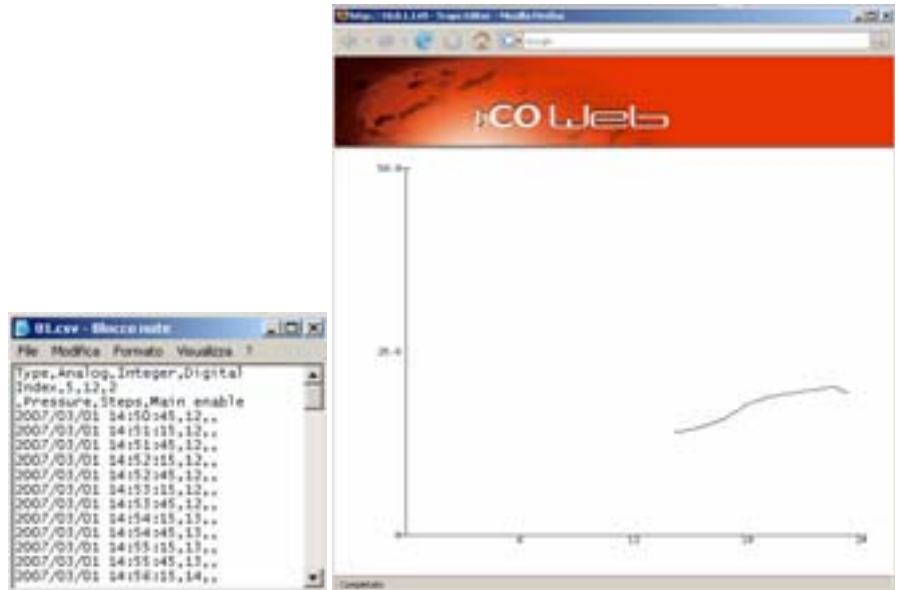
01.csv - Blocco note
File Modifica Formato Visualizza ?
Type,Analog,Integer,Digital
Index,5,12,2
,Pressure,Steps,Main enable
2007/03/01 14:50:45,12,,
2007/03/01 14:51:15,12,,
2007/03/01 14:51:45,12,,
2007/03/01 14:52:15,12,,
2007/03/01 14:52:45,12,,
2007/03/01 14:53:15,12,,
2007/03/01 14:53:45,12,,
2007/03/01 14:54:15,13,,
2007/03/01 14:54:45,13,,
2007/03/01 14:55:15,13,,
2007/03/01 14:55:45,13,,
2007/03/01 14:56:15,14,,

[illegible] - Mozilla Firefox
pCO Web
50.0
25.0
0
6
12
18
24
Completato